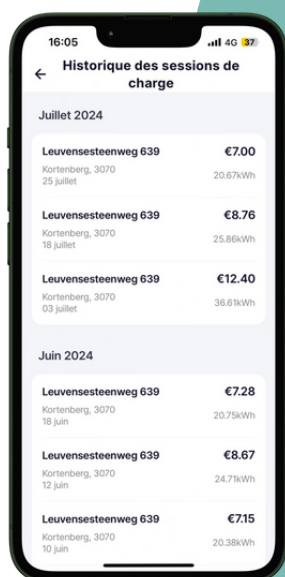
16:05
4G 37

Historique des sessions de charge

Juillet 2024

Leuvensesteenweg 639
Kortenberg, 3070
25 juillet
€7.00
20.67kWh

Leuvensesteenweg 639
Kortenberg, 3070
18 juillet
€8.76
25.86kWh

Leuvensesteenweg 639
Kortenberg, 3070
03 juillet
€12.40
36.61kWh

Juin 2024

Leuvensesteenweg 639
Kortenberg, 3070
18 juin
€7.28
20.75kWh

Leuvensesteenweg 639
Kortenberg, 3070
12 juin
€8.67
24.71kWh

Leuvensesteenweg 639
Kortenberg, 3070
10 juin
€7.15
20.38kWh